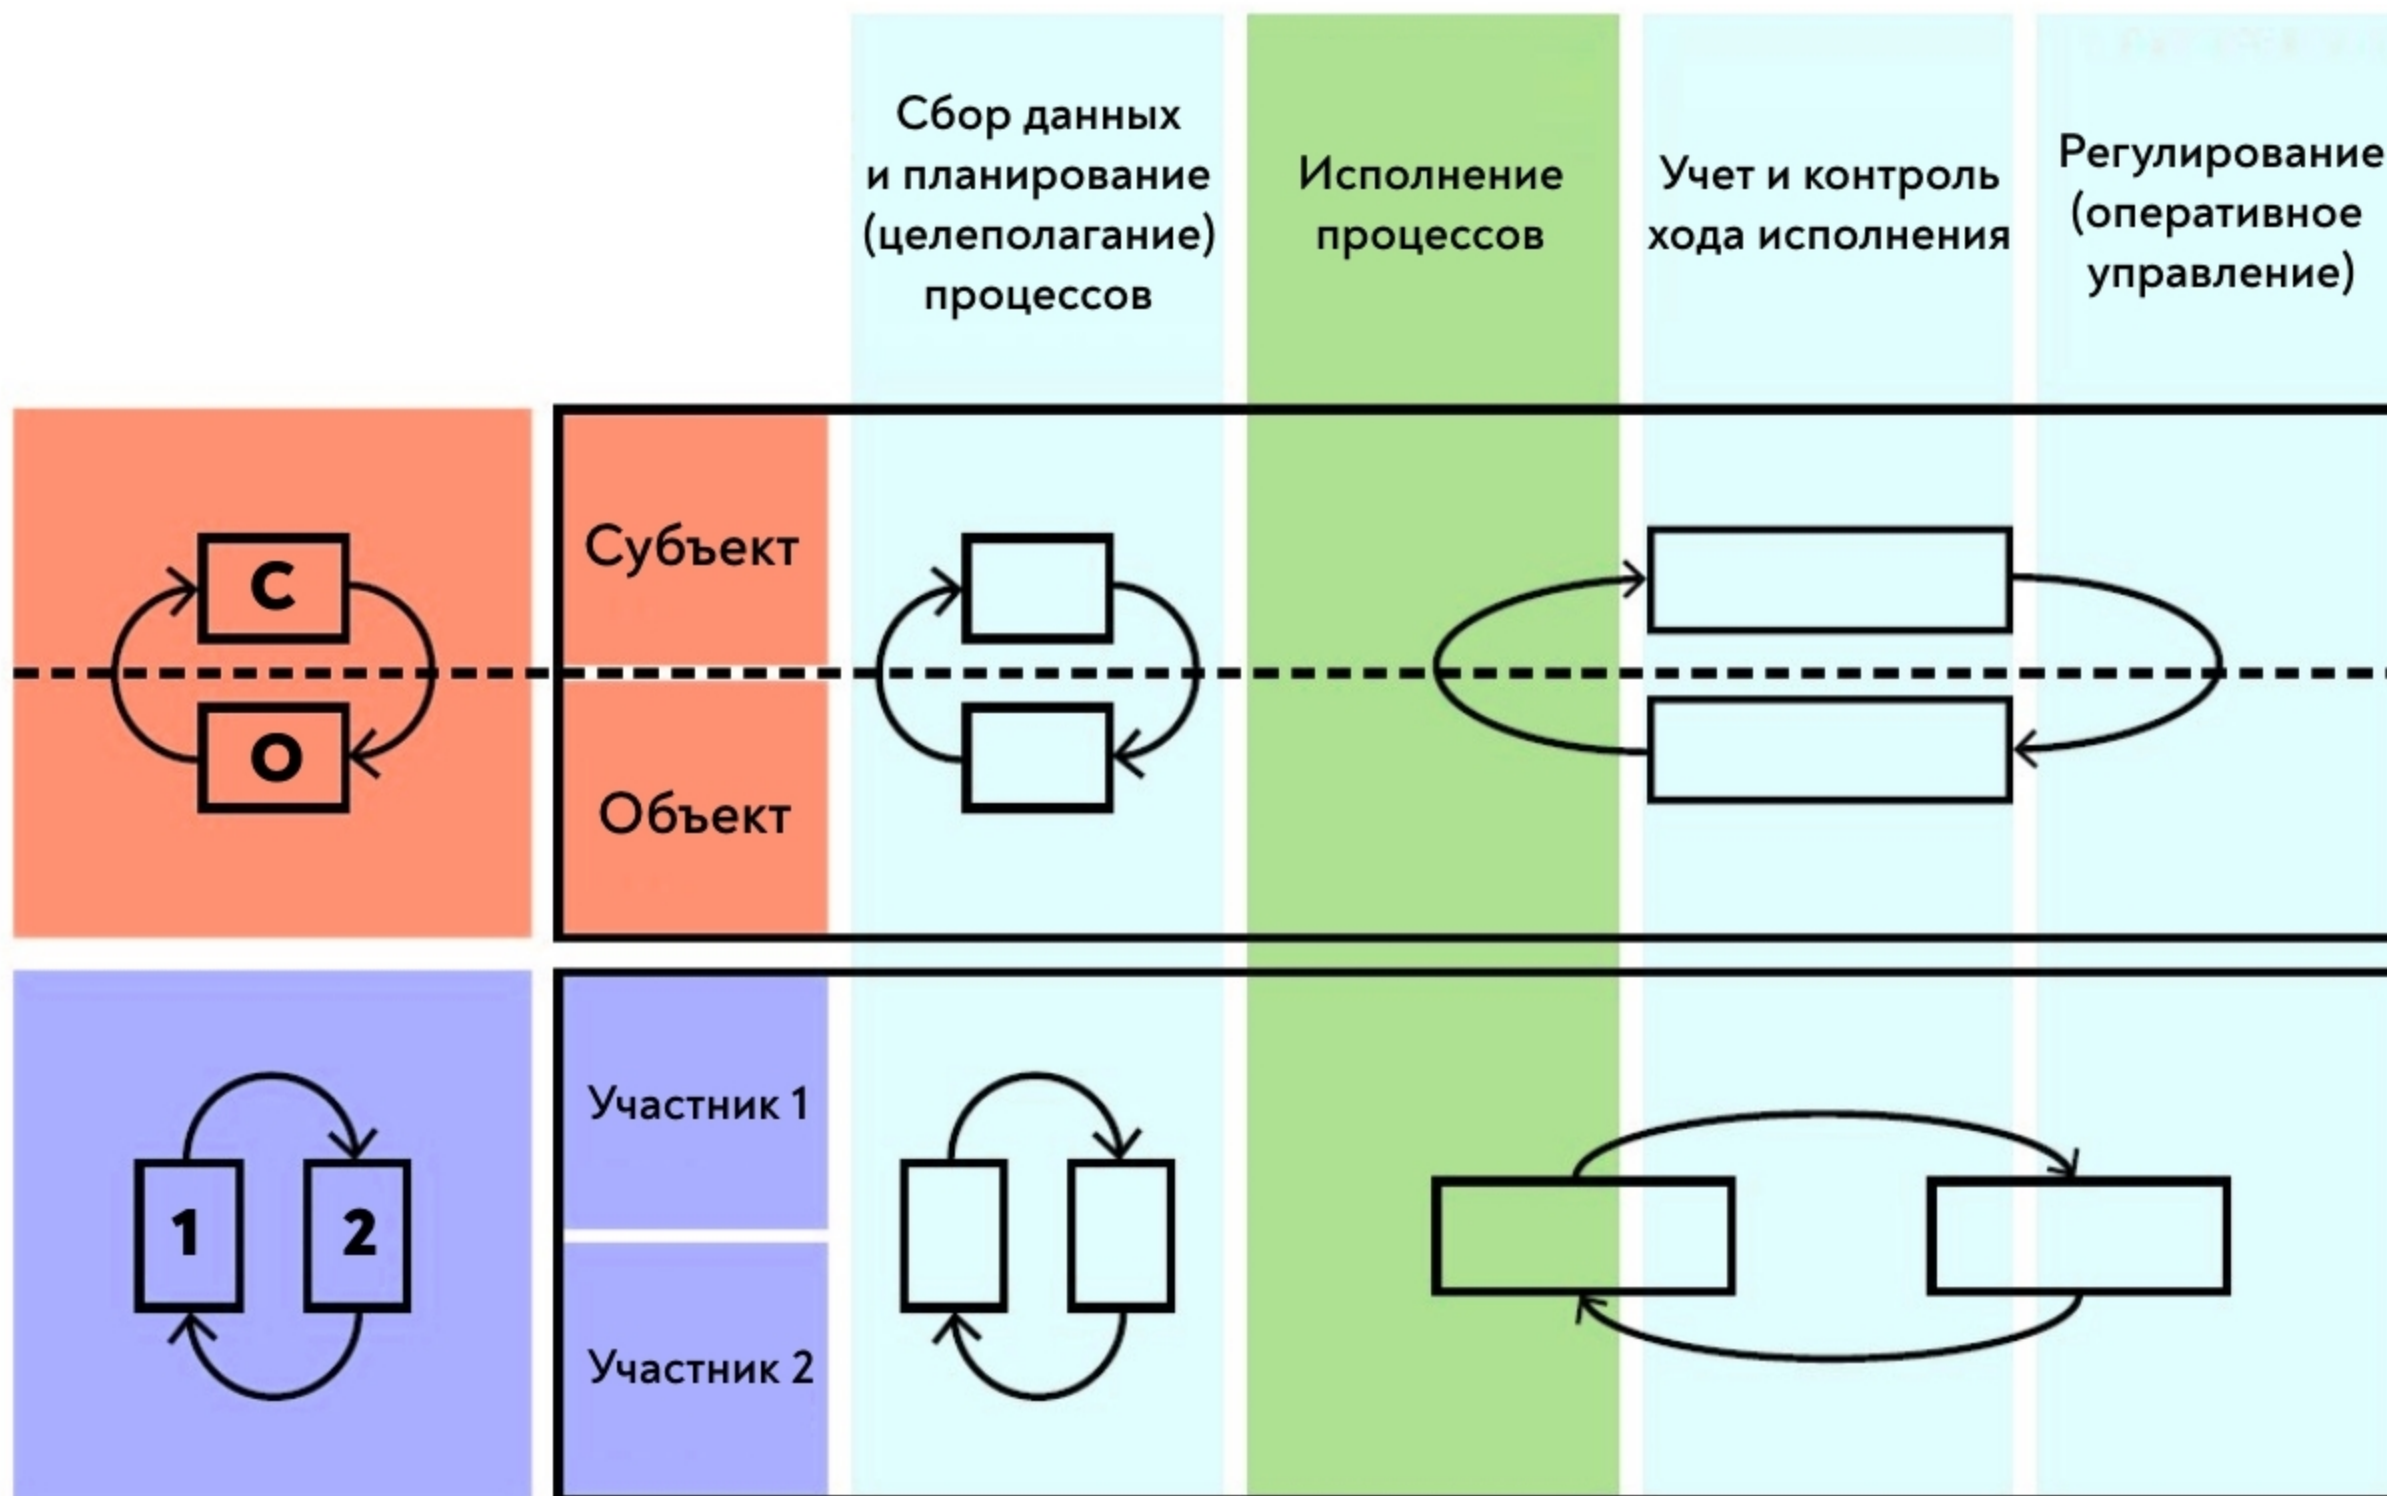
Сбор данных и планирование (целеполагание) процессов

Исполнение процессов

Учет и контроль хода исполнения

Регулирование (оперативное управление)

С

О

Субъект

Объект

1

2

Участник 1

Участник 2